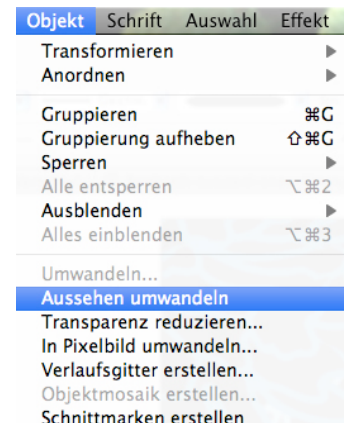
Objekt Schrift Auswahl Effekt

Transformieren ▶
Anordnen ▶

Gruppieren ⌘G
Gruppierung aufheben ⇧⌘G
Sperren ▶
Alle entsperren ⌥⌘2
Ausblenden ▶
Alles einblenden ⌥⌘3

Umwandeln...
Aussehen umwandeln
Transparenz reduzieren...
In Pixelbild umwandeln...
Verlaufsgitter erstellen...
Objektmosaik erstellen...
Schnittmarken erstellen